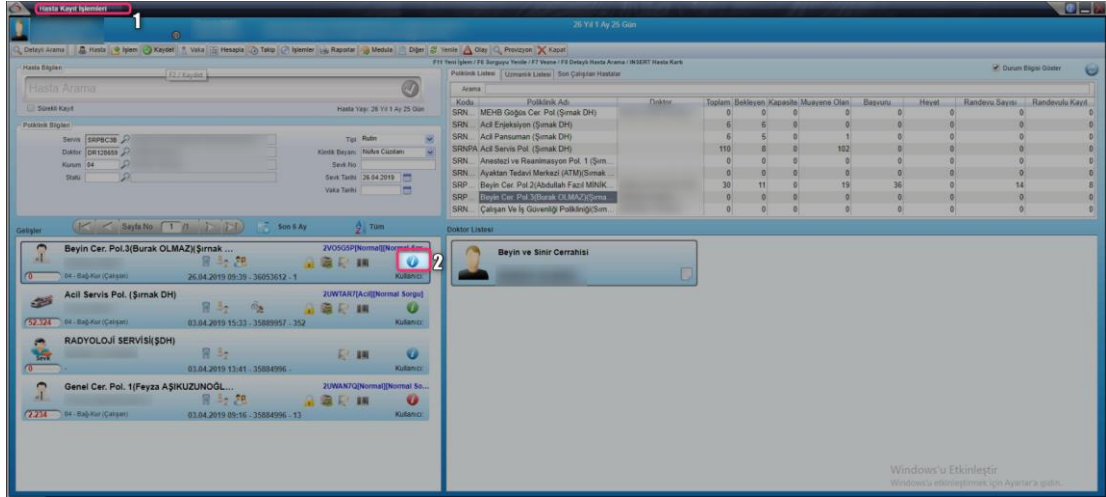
Hasta Kayıt İşlemleri 1

26 Yıl 1 Ay 25 Gün

Detaylı Arama | Hasta | İşlem | Kaydet | Vaka | Hesapla | Takip | İşlemler | Raporlar | Medula | Diğer | Yenile | Olay | Provizyon | Kapat

F11 Yeni İşlem / F5 Sorguyu Yenile / F7 Vezne / F8 Detaylı Hasta Arama / INSERT Hasta Kartı

Hasta Bilgileri

F2 / Kaydet

Hasta Arama

Sürekli Kayıt

Hasta Yaşı: 26 Yıl 1 Ay 25 Gün

Poliklinik Bilgileri

Servis SRPBC3B

Doktor DR128659

Kurum 04

Statü

Tipi Rutin

Klinik Başvuru Nöbet Cüzdanı

Sevk No

Sevk Tarihi 26.04.2019

Vaka Tarihi

Poliklinik Listesi | Uzmanlık Listesi | Son Çalışılan Hastalar

Durum Bilgisi Göster

Arama

| Kodu | Poliklinik Adı | Doktor | Toplam | Bekleyen | Kapasite | Muayene Olan | Başvuru | Heyet | Randevu Sayısı | Randevulu Kayıt |
|---|---|---|---|---|---|---|---|---|---|---|
| SRN... | MEHB Göğüs Cer. Pol.(Şırnak DH) | | 0 | 0 | 0 | 0 | 0 | 0 | 0 | 0 |
| SRN... | Acil Enjeksiyon (Şırnak DH) | | 6 | 6 | 0 | 0 | 0 | 0 | 0 | 0 |
| SRN... | Acil Pansuman (Şırnak DH) | | 6 | 5 | 0 | 1 | 0 | 0 | 0 | 0 |
| SRNPA | Acil Servis Pol. (Şırnak DH) | | 110 | 8 | 0 | 102 | 0 | 0 | 0 | 0 |
| SRN... | Anestezi ve Reanimasyon Pol. 1 (Şırn... | | 0 | 0 | 0 | 0 | 0 | 0 | 0 | 0 |
| SRN... | Ayaktan Tedavi Merkezi (ATM)(Şırnak ... | | 0 | 0 | 0 | 0 | 0 | 0 | 0 | 0 |
| SRP... | Beyin Cer. Pol.2(Abdullah Fazıl MİNİK... | | 30 | 11 | 0 | 19 | 36 | 0 | 14 | 8 |
| SRP... | Beyin Cer. Pol.3(Burak OLMAZ)(Şırna... | | 0 | 0 | 0 | 0 | 0 | 0 | 0 | 0 |
| SRN... | Çalışan Ve İş Güvenliği Polikliniği(Şırn... | | 0 | 0 | 0 | 0 | 0 | 0 | 0 | 0 |

Gelişler

Sayfa No. 1 / 1

Son 6 Ay

Tüm

Beyin Cer. Pol.3(Burak OLMAZ)(Şırnak ...
2VO5G5P[Normal][Normal Sor...
0
04 - Bağ-Kur (Çalışan)
26.04.2019 09:39 - 36053612 - 1
Kullanıcı: 2

Acil Servis Pol. (Şırnak DH)
2UWTAR7[Acil][Normal Sorgu]
52.324
04 - Bağ-Kur (Çalışan)
03.04.2019 15:33 - 35889957 - 352
Kullanıcı:

RADYOLOJİ SERVİSİ(ŞDH)
0
03.04.2019 13:41 - 35884996 -
Kullanıcı:

Genel Cer. Pol. 1(Feyza AŞIKUZUNOĞL...
2UWAN7Q[Normal][Normal So...
2.234
04 - Bağ-Kur (Çalışan)
03.04.2019 09:16 - 35884996 - 13
Kullanıcı:

Doktor Listesi

Beyin ve Sinir Cerrahisi

Windows'u Etkinleştir
Windows'u etkinleştirmek için Ayarlar'a gidin.